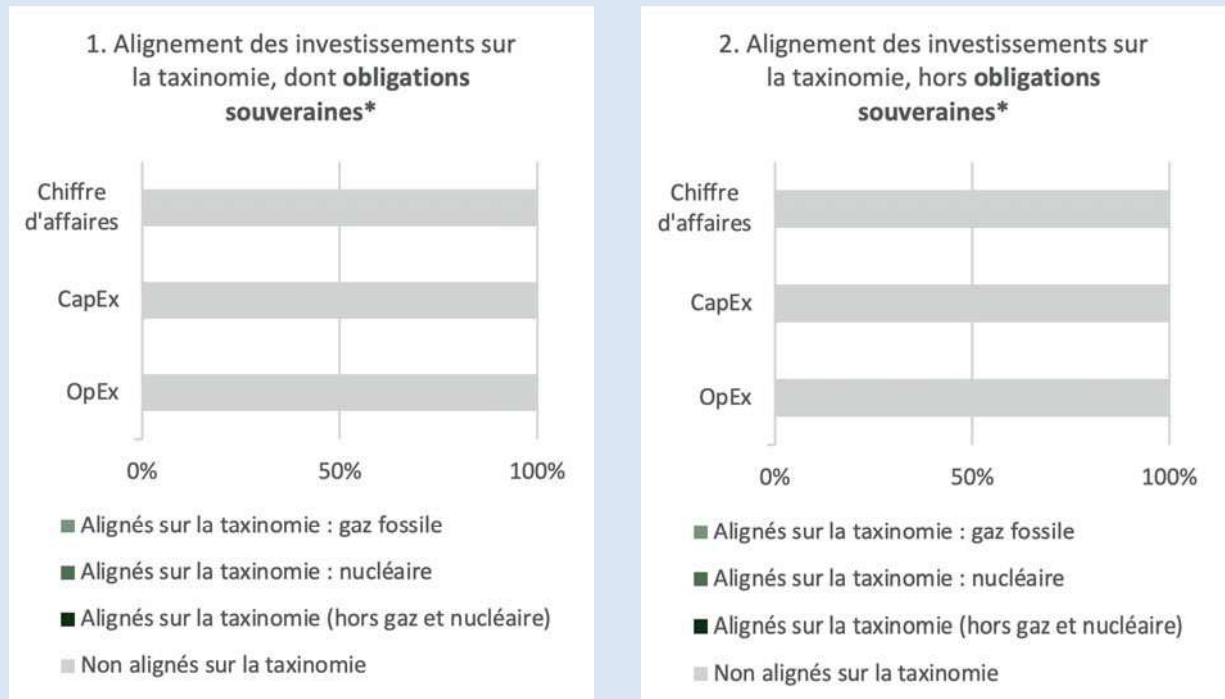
1. Alignement des investissements sur la taxinomie, dont **obligations souveraines***

Chiffre d'affaires

CapEx

OpEx

0%
50%
100%

Alignés sur la taxinomie : gaz fossile

Alignés sur la taxinomie : nucléaire

Alignés sur la taxinomie (hors gaz et nucléaire)

Non alignés sur la taxinomie

2. Alignement des investissements sur la taxinomie, hors **obligations souveraines***

Chiffre d'affaires

CapEx

OpEx

0%
50%
100%

Alignés sur la taxinomie : gaz fossile

Alignés sur la taxinomie : nucléaire

Alignés sur la taxinomie (hors gaz et nucléaire)

Non alignés sur la taxinomie